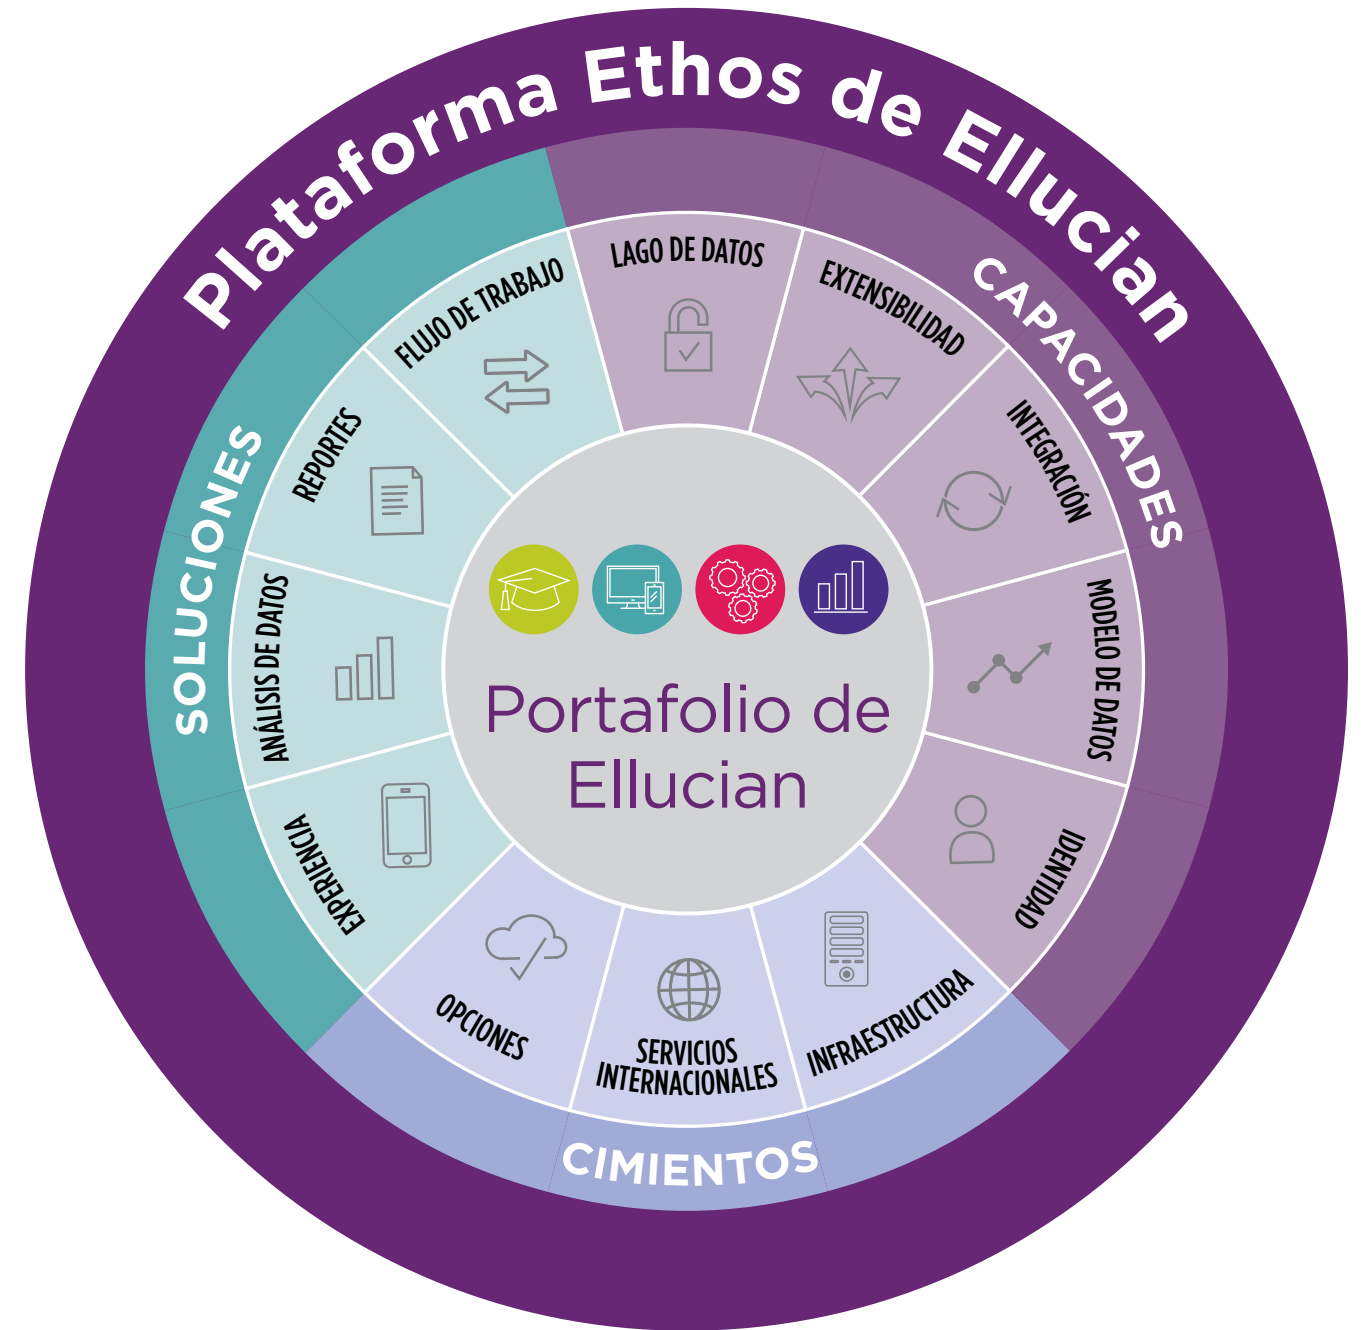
Plataforma Ethos de Ellucian

SOLUCIONES

CAPACIDADES

CIMIENTOS

FLUJO DE TRABAJO

LAGO DE DATOS

EXTENSIBILIDAD

INTEGRACIÓN

MODELO DE DATOS

IDENTIDAD

INFRAESTRUCTURA

SERVICIOS INTERNACIONALES

OPCIONES

EXPERIENCIA

ANÁLISIS DE DATOS

REPORTES

Portafolio de Ellucian